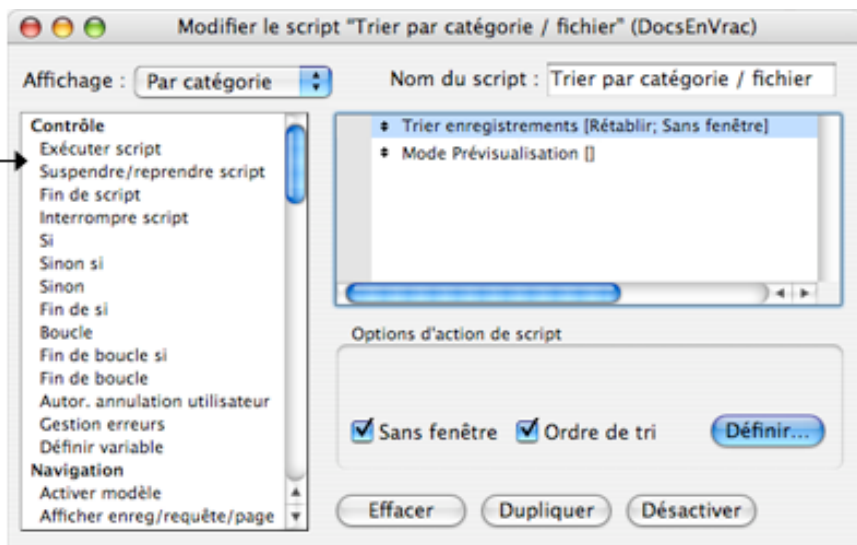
Modifier le script "Trier par catégorie / fichier" (DocsEnVrac)

Affichage : Par catégorie

Nom du script : Trier par catégorie / fichier

Contrôle
Exécuter script
Suspendre/reprendre script
Fin de script
Interrompre script
Si
Sinon si
Sinon
Fin de si
Boucle
Fin de boucle si
Fin de boucle
Autor. annulation utilisateur
Gestion erreurs
Définir variable
Navigation
Activer modèle
Afficher enreg/requête/page

Trier enregistrements [Rétablir; Sans fenêtre]
Mode Prévisualisation []

Options d'action de script

Sans fenêtre
Ordre de tri
Définir...

Effacer
Dupliquer
Désactiver